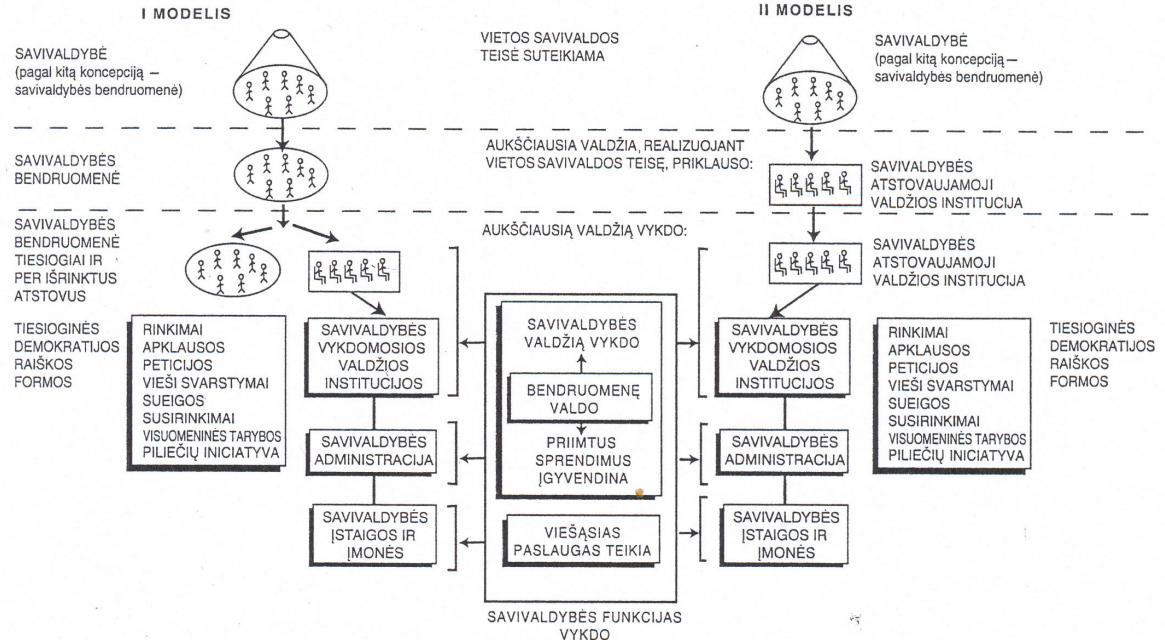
I MODELIS

II MODELIS

SAVIVALDYBĖ (pagal kitą koncepciją – savivaldybės bendruomenė)

VIETOS SAVIVALDOS TEISĖ SUTEIKIAMA

SAVIVALDYBĖ (pagal kitą koncepciją – savivaldybės bendruomenė)

SAVIVALDYBĖS BENDRUOMENĖ

AUKŠČIAUSIA VALDŽIA, REALIZUOJANT VIETOS SAVIVALDOS TEISĘ, PRIKLAUSO:

SAVIVALDYBĖS ATSTOVAUJAMOJI VALDŽIOS INSTITUCIJA

SAVIVALDYBĖS BENDRUOMENĖ TIESIOGIAI IR PER IŠRINKTUS ATSTOVUS

AUKŠČIAUSIĄ VALDŽIĄ VYKDO:

SAVIVALDYBĖS ATSTOVAUJAMOJI VALDŽIOS INSTITUCIJA

TIESIOGINĖS DEMOKRATIJOS RAIŠKOS FORMOS

RINKIMAI
APKLAUSOS
PETICIJOS
VIEŠI SVARSTYMAI
SUEIGOS
SUSIRINKIMAI
VISUOMENINĖS TARYBOS
PILIEČIŲ INICIATYVA

SAVIVALDYBĖS VYKDOMOSIOS VALDŽIOS INSTITUCIJOS

SAVIVALDYBĖS VALDŽIĄ VYKDO

BENDRUOMENĘ VALDO

PRIIMTUS SPRENDIMUS ĮGYVENDINA

SAVIVALDYBĖS VYKDOMOSIOS VALDŽIOS INSTITUCIJOS

RINKIMAI
APKLAUSOS
PETICIJOS
VIEŠI SVARSTYMAI
SUEIGOS
SUSIRINKIMAI
VISUOMENINĖS TARYBOS
PILIEČIŲ INICIATYVA

TIESIOGINĖS DEMOKRATIJOS RAIŠKOS FORMOS

SAVIVALDYBĖS ADMINISTRACIJA

SAVIVALDYBĖS ADMINISTRACIJA

SAVIVALDYBĖS ĮSTAIGOS IR ĮMONĖS

VIEŠĄSIAS PASLAUGAS TEIKIA

SAVIVALDYBĖS ĮSTAIGOS IR ĮMONĖS

SAVIVALDYBĖS FUNKCIJAS VYKDO